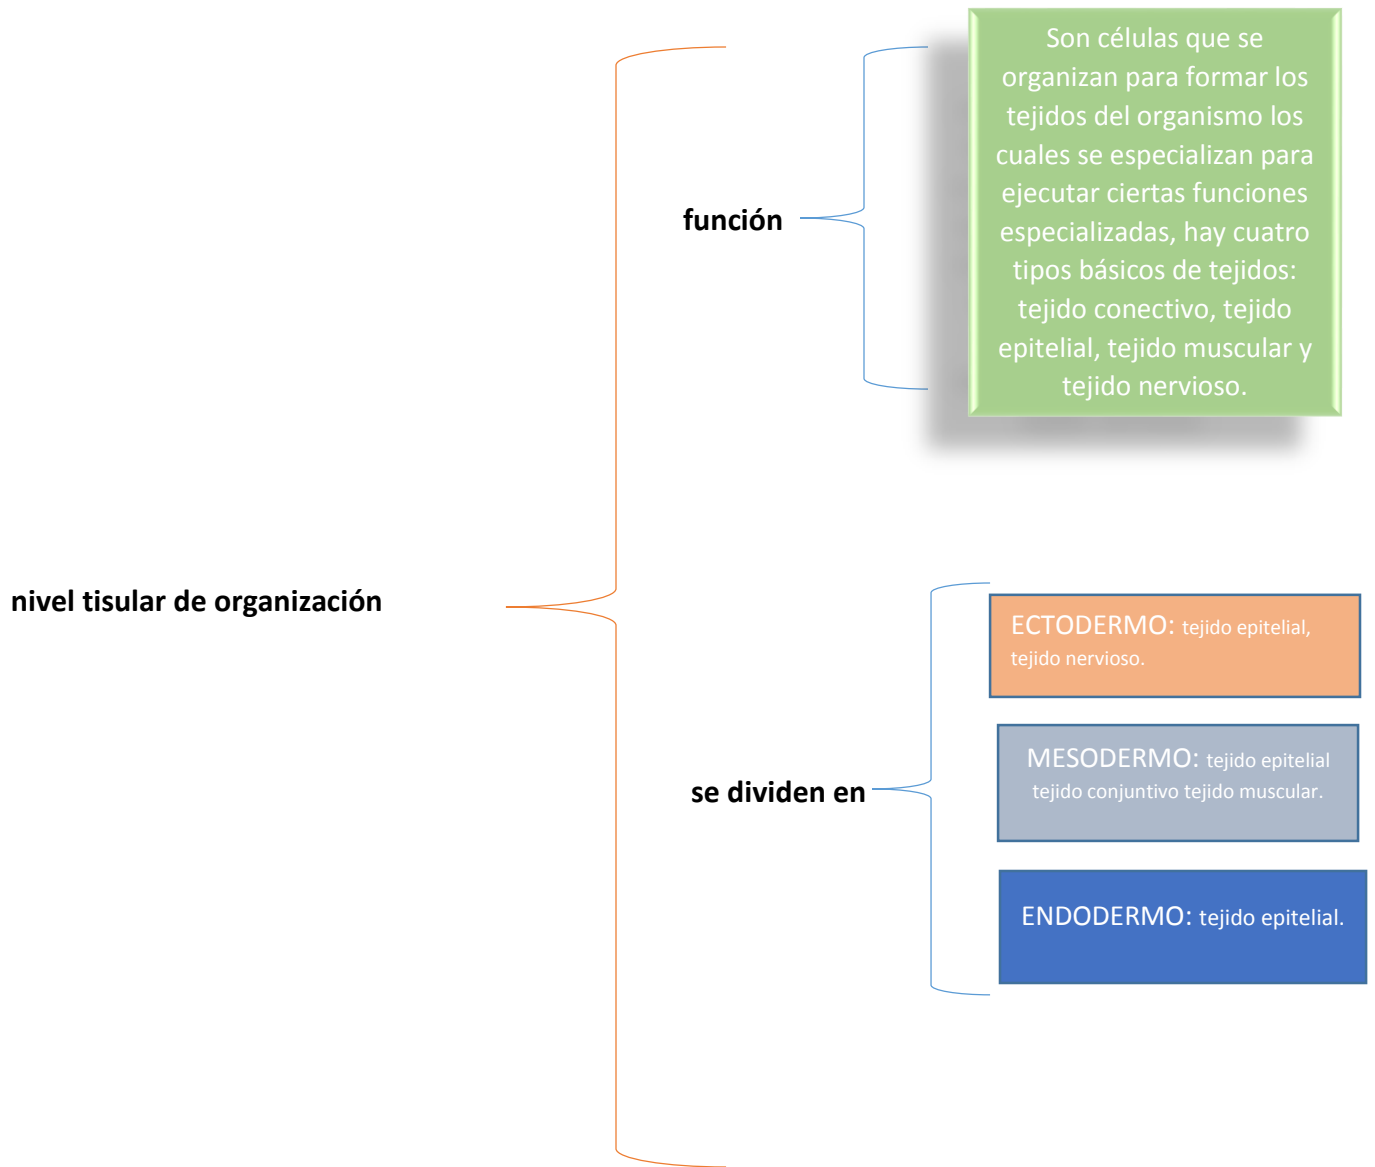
nivel tisular de organización

función

Son células que se organizan para formar los tejidos del organismo los cuales se especializan para ejecutar ciertas funciones especializadas, hay cuatro tipos básicos de tejidos: tejido conectivo, tejido epitelial, tejido muscular y tejido nervioso.

se dividen en

ECTODERMO: tejido epitelial, tejido nervioso.

MESODERMO: tejido epitelial tejido conjuntivo tejido muscular.

ENDODERMO: tejido epitelial.